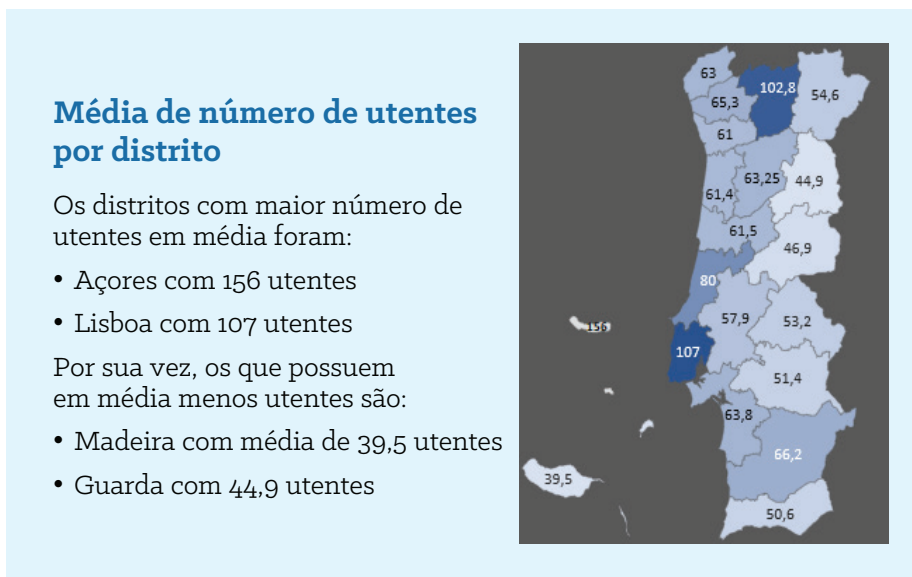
Média de número de utentes por distrito

Os distritos com maior número de utentes em média foram:

• Açores com 156 utentes

• Lisboa com 107 utentes

Por sua vez, os que possuem em média menos utentes são:

• Madeira com média de 39,5 utentes

• Guarda com 44,9 utentes

63
102,8
65,3
54,6
61
63,25
44,9
61,4
61,5
46,9
80
57,9
53,2
156
107
51,4
63,8
66,2
39,5
50,6